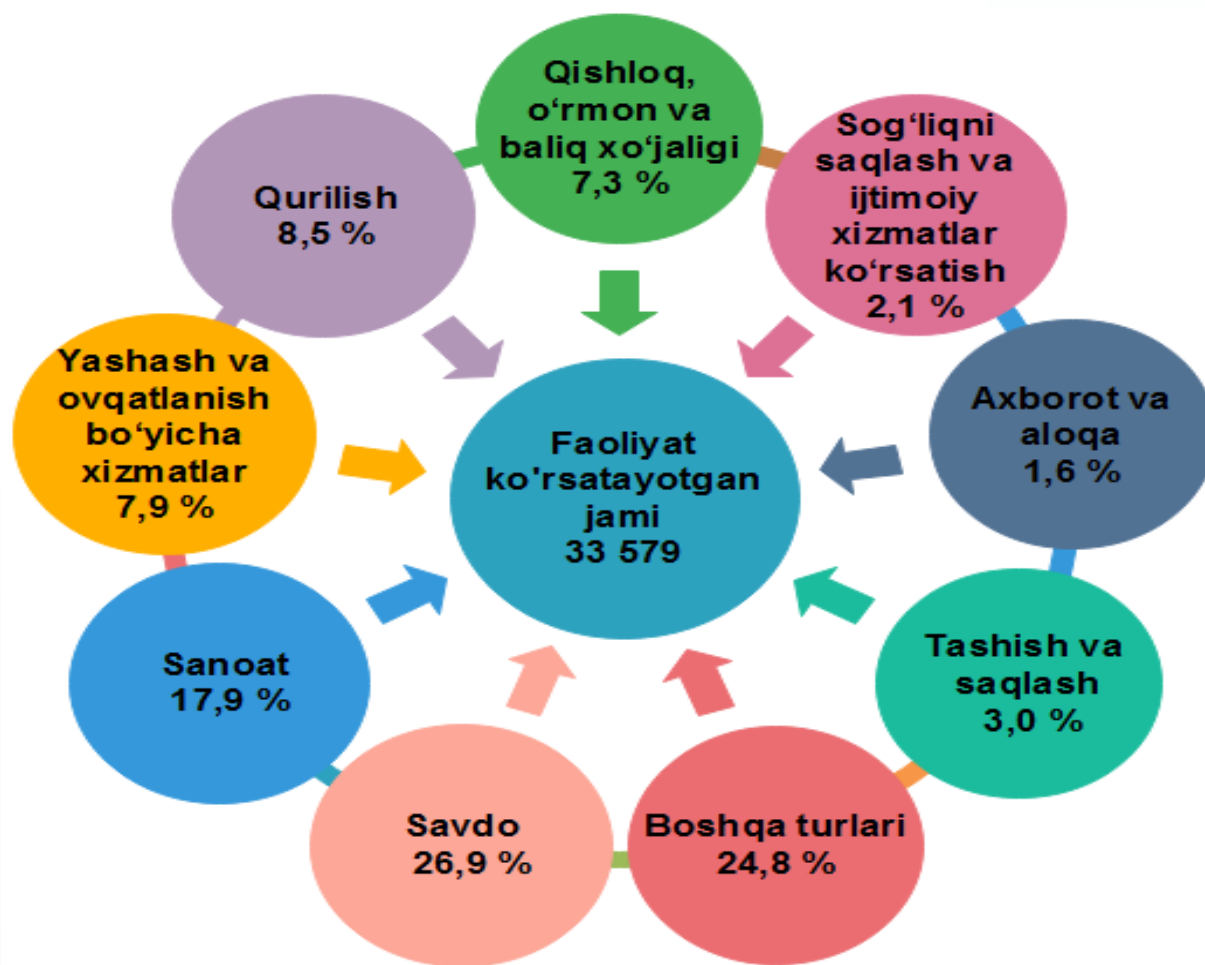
Qishloq, o‘rmon va baliq xo‘jaligi 7,3 %

Sog‘liqni saqlash va ijtimoiy xizmatlar ko‘rsatish 2,1 %

Axborot va aloqa 1,6 %

Tashish va saqlash 3,0 %

Boshqa turlari 24,8 %

Savdo 26,9 %

Sanoat 17,9 %

Yashash va ovqatlanish bo‘yicha xizmatlar 7,9 %

Qurilish 8,5 %

Faoliyat ko'rsatayotgan jami 33 579